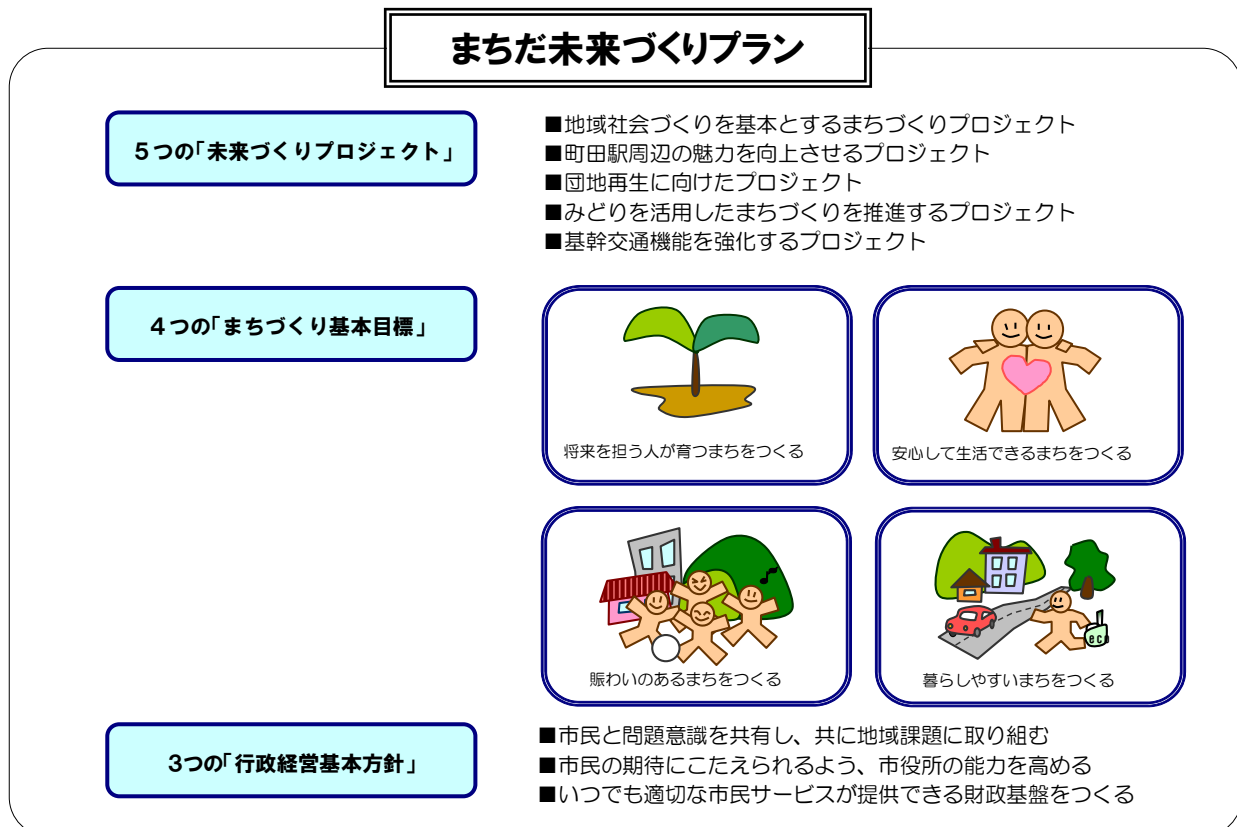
まちだ未来づくりプラン

５つの「未来づくりプロジェクト」

■地域社会づくりを基本とするまちづくりプロジェクト
■町田駅周辺の魅力を向上させるプロジェクト
■団地再生に向けたプロジェクト
■みどりを活用したまちづくりを推進するプロジェクト
■基幹交通機能を強化するプロジェクト

４つの「まちづくり基本目標」

将来を担う人が育つまちをつくる

安心して生活できるまちをつくる

賑わいのあるまちをつくる

暮らしやすいまちをつくる

eco

3つの「行政経営基本方針」

■市民と問題意識を共有し、共に地域課題に取り組む
■市民の期待にこたえられるよう、市役所の能力を高める
■いつでも適切な市民サービスが提供できる財政基盤をつくる